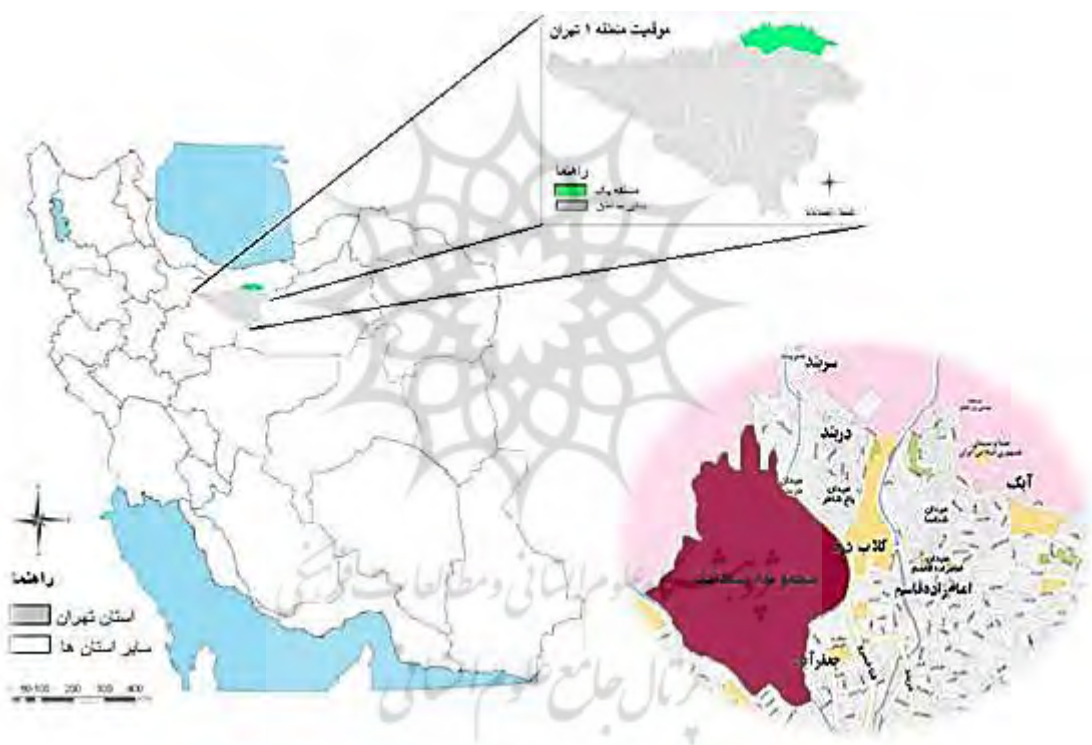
موقعیت منطقه ۱ تهران

راهنما
منطقه یک
سایر مناطق

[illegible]

راهنما
استان تهران
سایر استان ها

50 100 200 300 400

سربند
دربند
آبک
گلاب دره
امامزاده قاسم
جعفرآباد
محدوده پژوهش
میدان باغ شاطر
میدان قدس
میدان امامزاده قاسم

پژوهشگاه علوم انسانی و مطالعات فرهنگی
پرتال جامع علوم انسانی